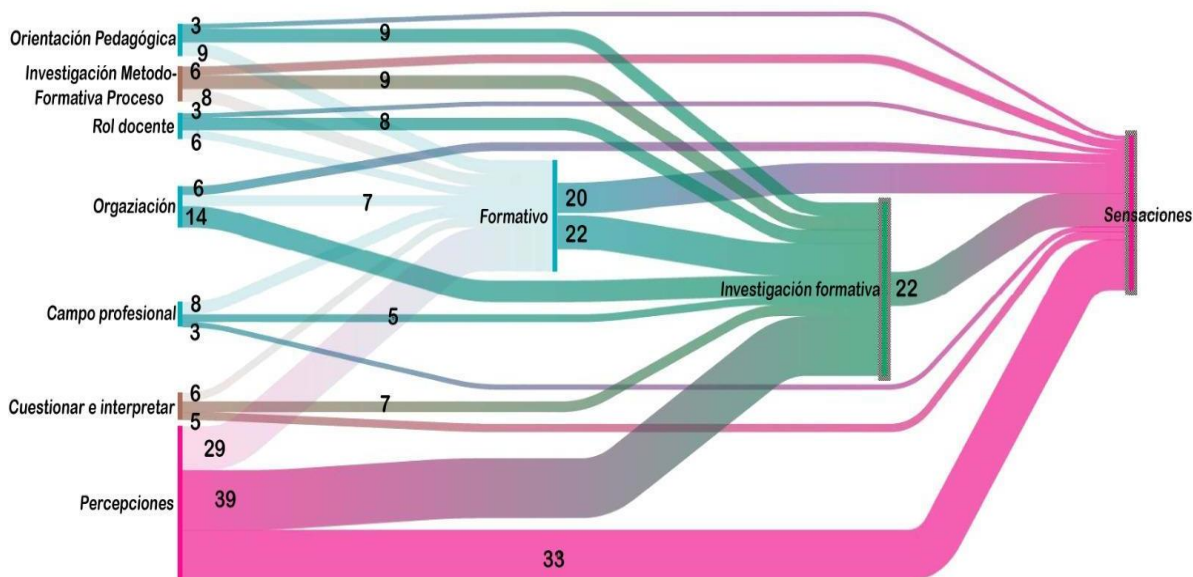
Orientación Pedagógica
3
9
9
Investigación Metodo-Formativa Proceso
6
9
8
Rol docente
3
8
6
Orgaziación
6
7
14
Formativo
20
22
Investigación formativa
22
Sensaciones
Campo profesional
8
5
3
Cuestionar e interpretar
6
7
5
29
Percepciones
39
33